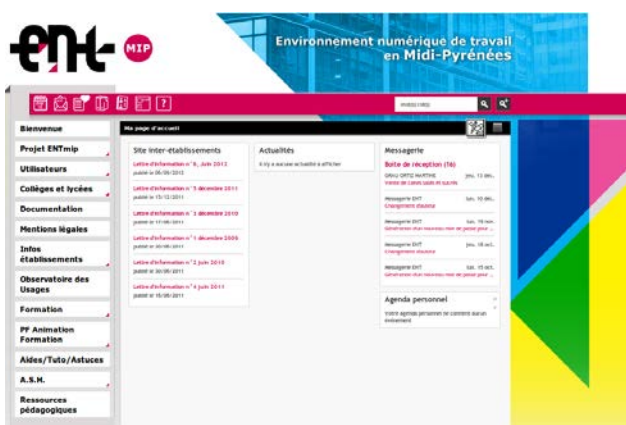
ent MIP

Environnement numérique de travail en Midi-Pyrénées

Bienvenue
Projet ENTmip
Utilisateurs
Collèges et lycées
Documentation
Mentions légales
Infos établissements
Observatoire des Usages
Formation
PF Animation Formation
Aides/Tuto/Astuces
A.S.H.
Ressources pédagogiques

Ma page d'accueil

Site inter-établissements
Lettre d'information n° 6, Juin 2012
publié le 05/06/2012
Lettre d'information n° 5 décembre 2011
publié le 15/12/2011
Lettre d'information n° 3 décembre 2010
publié le 17/08/2011
Lettre d'information n° 1 décembre 2009
publié le 30/08/2011
Lettre d'information n° 2 juin 2010
publié le 30/09/2011
Lettre d'information n° 4 juin 2011
publié le 15/09/2011

Actualités
Il n'y a aucune actualité à afficher

Messagerie
Boite de réception (16)
GRAU ORTIZ MARTINE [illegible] jeu. 13 déc.
Messagerie ENT lun. 10 déc.
Changement d'autre
Messagerie ENT lun. 19 nov.
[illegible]
Messagerie ENT lun. 19 oct.
Changement d'autre
Messagerie ENT sal. 15 oct.
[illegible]

Agenda personnel
Votre agenda personnel ne contient aucun événement